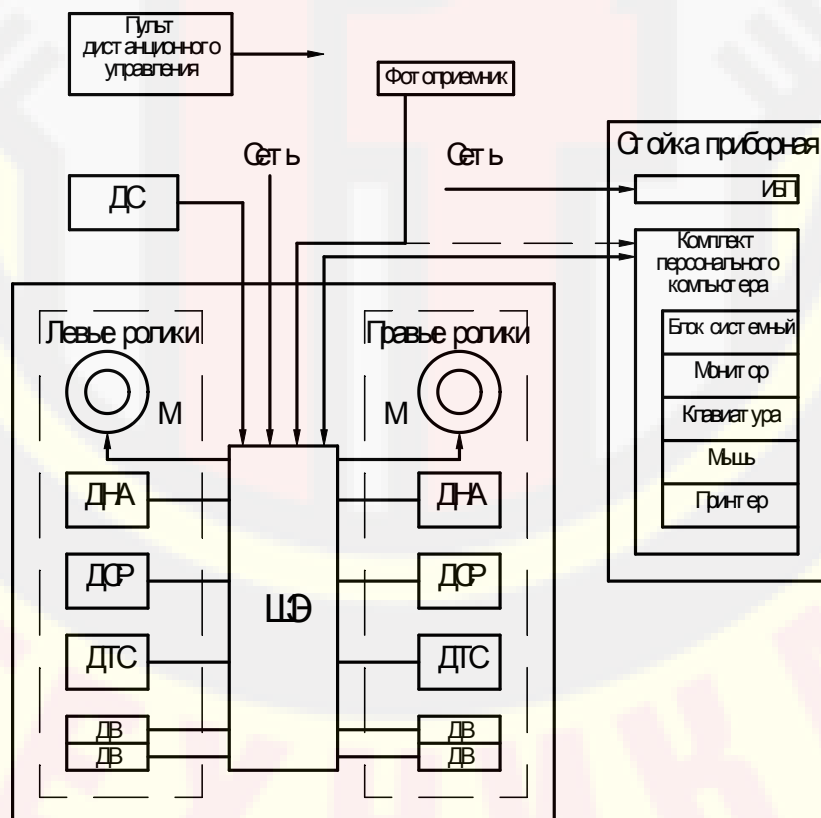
Пульт дистанционного управления

Фотоприемник

Сеть

Сеть

Стойка приборная

ИБП

Комплект персонального компьютера

Блок системный

Монитор

Клавиатура

Мышь

Принтер

ДС

Левые ролики

Правые ролики

М

М

ДНА

ДНА

ДОР

ДОР

ШЭ

ДТС

ДТС

ДВ

ДВ

ДВ

ДВ